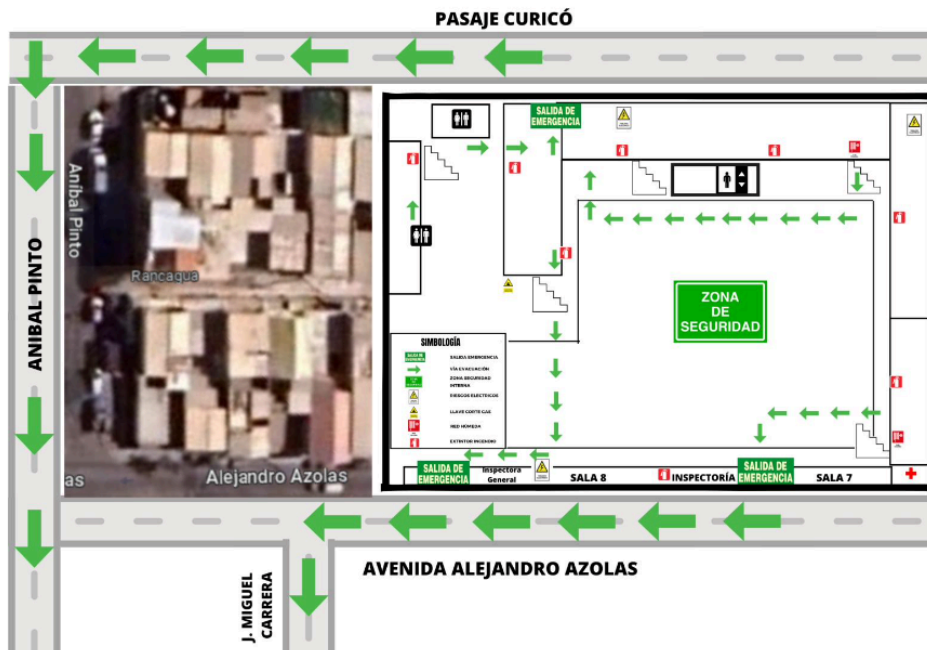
PASAJE CURICÓ

ANIBAL PINTO

Anibal Pinto

Rancagua

as

Alejandro Azolas

SALIDA DE EMERGENCIA

ZONA DE SEGURIDAD

SIMBOLOGÍA

SALIDA EMERGENCIA

VÍA EVACUACIÓN

ZONA SEGURIDAD INTERNA

RIESGOS ELECTRICOS

LLAVE CORTE GAS

RED HÚMEDA

EXTINTOR INCENDIO

SALIDA DE EMERGENCIA

Inspectora General

SALA 8

INSPECTORÍA

SALIDA DE EMERGENCIA

SALA 7

AVENIDA ALEJANDRO AZOLAS

J. MIGUEL CARRERA